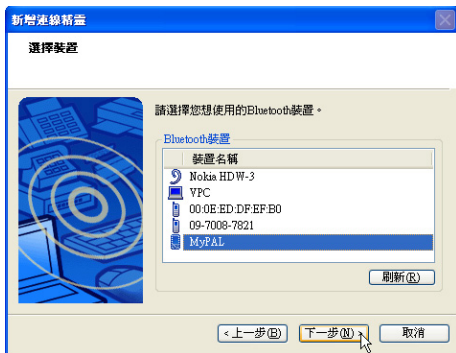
新增連線精靈

選擇裝置

請選擇您想使用的Bluetooth裝置。

Bluetooth裝置

| 裝置名稱 |
|---|
| Nokia HDW-3 |
| VPC |
| 00:0E:ED:DF:EF:B0 |
| 09-7008-7821 |
| MyPAL |

刷新(R)

< 上一步(B)
下一步(N) >
取消